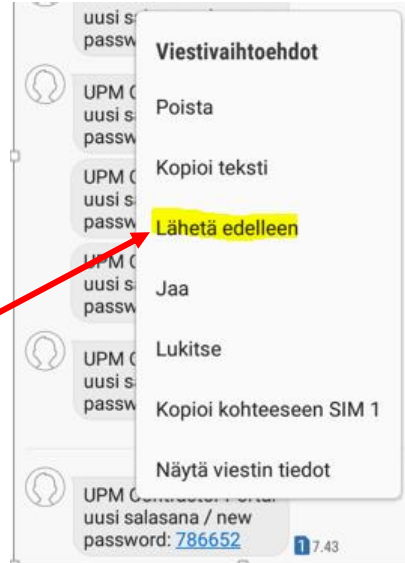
uusi sa
passw

UPM C
uusi sa
passw

UPM C
uusi sa
passw

UPM C
uusi sa
passw

UPM C
uusi sa
passw

Viestivaihtoehdot

Poista

Kopioi teksti

Lähetä edelleen

Jaa

Lukitse

Kopioi kohteeseen SIM 1

Näytä viestin tiedot

UPM Contractor Portal
uusi salasana / new
password: 786652

1 7.43